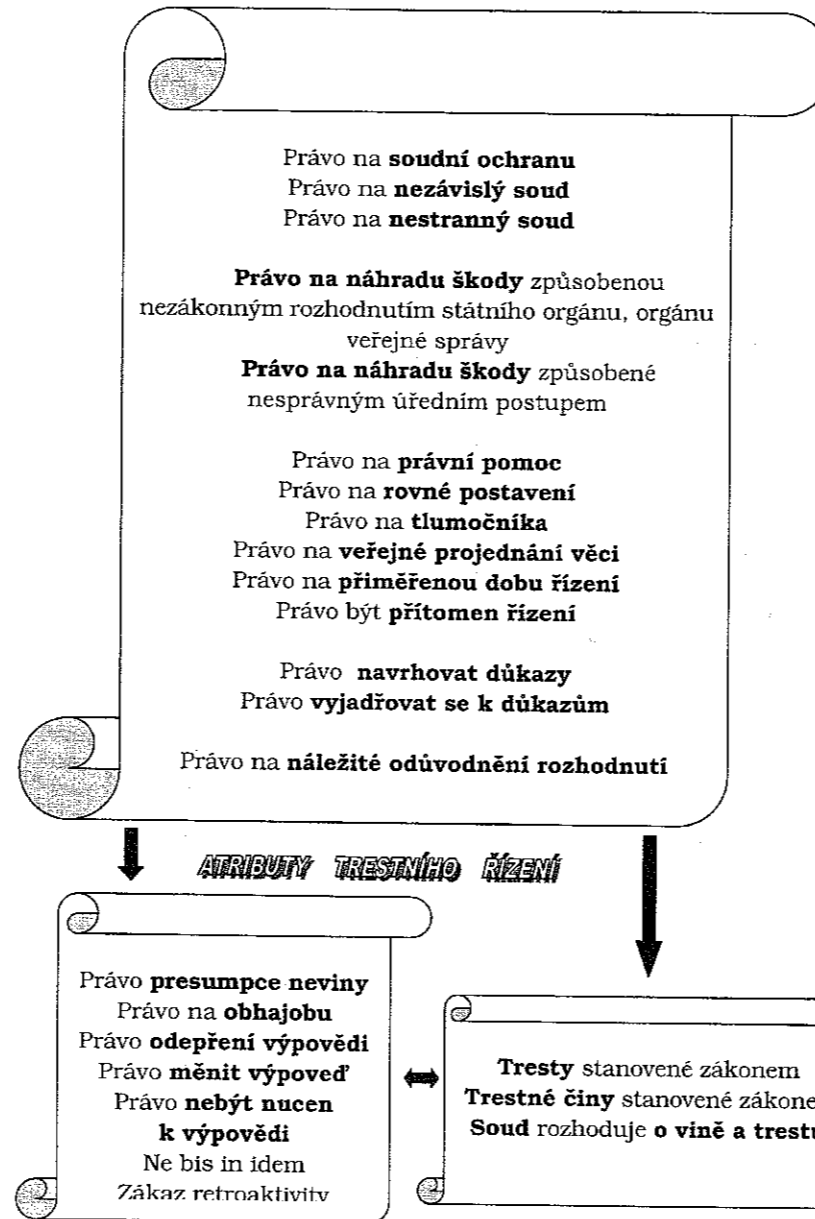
Právo na **soudní ochranu**
Právo na **nezávislý soud**
Právo na **nestranný soud**

**Právo na náhradu škody** způsobenou nezákonným rozhodnutím státního orgánu, orgánu veřejné správy
**Právo na náhradu škody** způsobené nesprávným úředním postupem

Právo na **právní pomoc**
Právo na **rovné postavení**
Právo na **tlumočníka**
Právo na **veřejné projednání věci**
Právo na **přiměřenou dobu řízení**
Právo být **přítomen řízení**

Právo **navrhovat důkazy**
Právo **vyjadřovat se k důkazům**

Právo na **náležité odůvodnění rozhodnutí**

ATRIBUTY TRESTNÍHO ŘÍZENÍ

Právo **presumpce neviny**
Právo na **obhajobu**
Právo **odepření výpovědi**
Právo **měnit výpověď**
Právo **nebýt nucen k výpovědi**
Ne bis in idem
Zákaz retroaktivity

**Tresty** stanovené zákonem
**Trestné činy** stanovené zákone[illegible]
**Soud** rozhoduje **o vině a trest**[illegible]